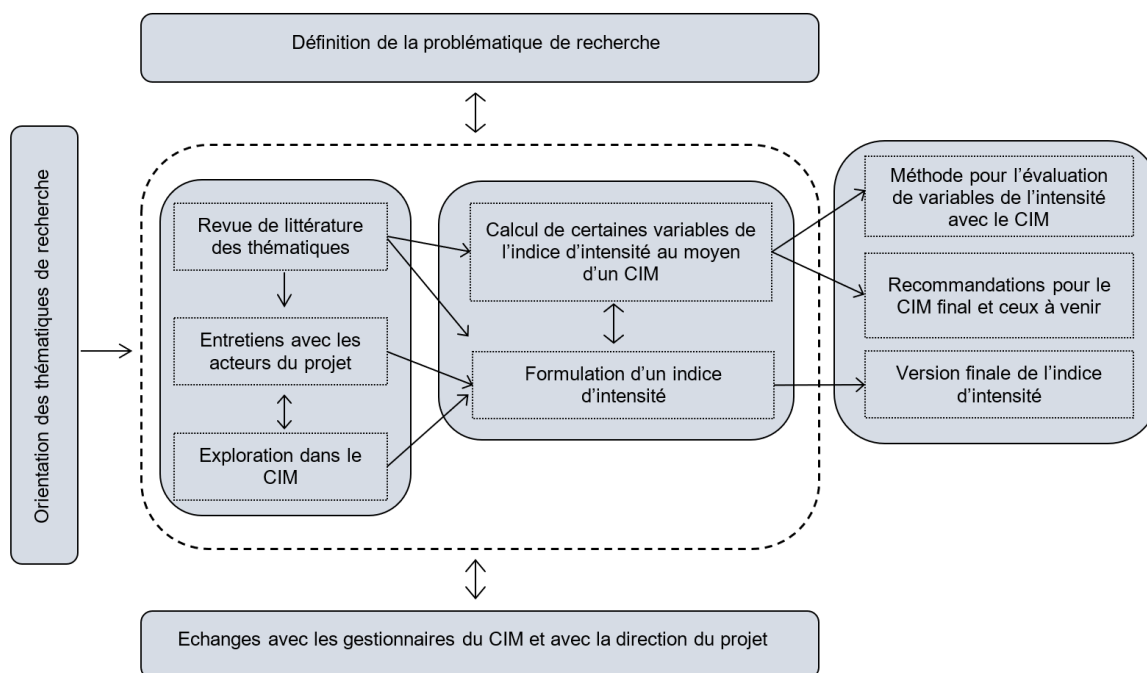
Définition de la problématique de recherche

Orientation des thématiques de recherche

Revue de littérature des thématiques

Entretiens avec les acteurs du projet

Exploration dans le CIM

Calcul de certaines variables de l'indice d'intensité au moyen d'un CIM

Formulation d'un indice d'intensité

Méthode pour l'évaluation de variables de l'intensité avec le CIM

Recommandations pour le CIM final et ceux à venir

Version finale de l'indice d'intensité

Echanges avec les gestionnaires du CIM et avec la direction du projet